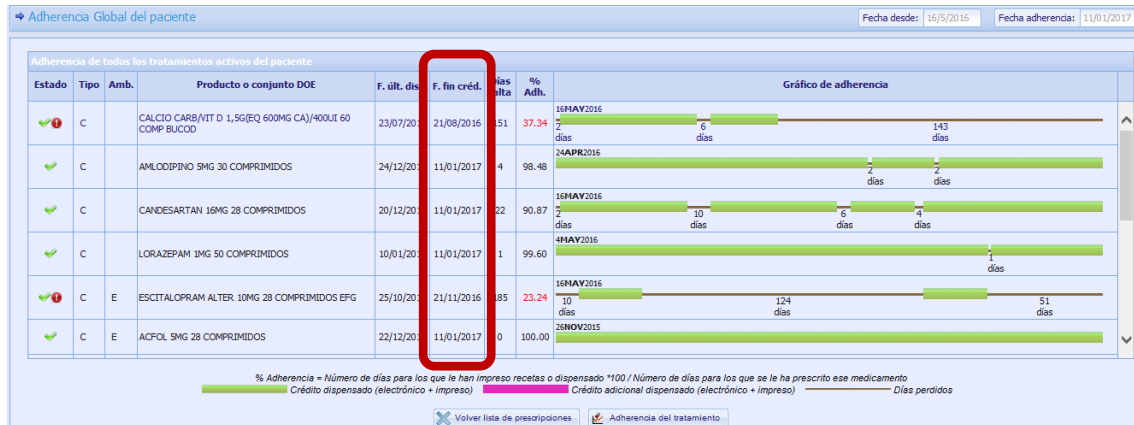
Adherencia Global del paciente

Fecha desde: 16/5/2016 Fecha adherencia: 11/01/2017

Adherencia de todos los tratamientos activos del paciente

| Estado | Tipo | Amb. | Producto o conjunto DOE | F. últ. dis | F. fin créd. | Días falta | % Adh. | Gráfico de adherencia |
|---|---|---|---|---|---|---|---|---|
| | C | | CALCIO CARB/VIT D 1,5G(EQ 600MG CA)/400UI 60 COMP BUCOD | 23/07/201 | 21/08/2016 | 151 | 37.34 | 16MAY2016 2 días 6 días 143 días |
| | C | | AMLODIPINO 5MG 30 COMPRIMIDOS | 24/12/201 | 11/01/2017 | 4 | 98.48 | 24APR2016 2 días 2 días |
| | C | | CANDESARTAN 16MG 28 COMPRIMIDOS | 20/12/201 | 11/01/2017 | 22 | 90.87 | 16MAY2016 2 días 10 días 6 días 4 días |
| | C | | LORAZEPAM 1MG 50 COMPRIMIDOS | 10/01/201 | 11/01/2017 | 1 | 99.60 | 4MAY2016 1 días |
| | C | E | ESCITALOPRAM ALTER 10MG 28 COMPRIMIDOS EFG | 25/10/201 | 21/11/2016 | 185 | 23.24 | 16MAY2016 10 días 124 días 51 días |
| | C | E | ACFOL 5MG 28 COMPRIMIDOS | 22/12/201 | 11/01/2017 | 0 | 100.00 | 26NOV2015 |

% Adherencia = Número de días para los que le han impreso recetas o dispensado *100 / Número de días para los que se le ha prescrito ese medicamento
Crédito dispensado (electrónico + impreso) Crédito adicional dispensado (electrónico + impreso) Días perdidos

Volver lista de prescripciones Adherencia del tratamiento